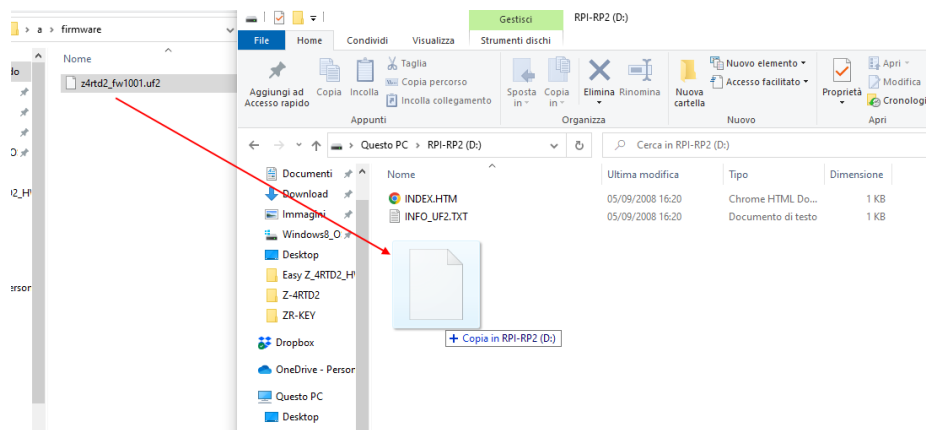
> a > firmware

Nome

do

z4rtd2_fw1001.uf2

O

2_H

rsor

Gestisci

RPI-RP2 (D:)

File

Home

Condividi

Visualizza

Strumenti dischi

Aggiungi ad Accesso rapido

Copia

Incolla

Taglia

Copia percorso

Incolla collegamento

Appunti

Sposta in

Copia in

Elimina

Rinomina

Organizza

Nuova cartella

Nuovo elemento

Accesso facilitato

Nuovo

Proprietà

Apri

Modifica

Cronologi

Apri

Questo PC > RPI-RP2 (D:)

Cerca in RPI-RP2 (D:)

Documenti

Download

Immagini

Windows8_O

Desktop

Easy Z_4RTD2_H

Z-4RTD2

ZR-KEY

Dropbox

OneDrive - Persor

Questo PC

Desktop

| Nome | Ultima modifica | Tipo | Dimensione |
|---|---|---|---|
| INDEX.HTM | 05/09/2008 16:20 | Chrome HTML Do... | 1 KB |
| INFO_UF2.TXT | 05/09/2008 16:20 | Documento di testo | 1 KB |

+ Copia in RPI-RP2 (D:)